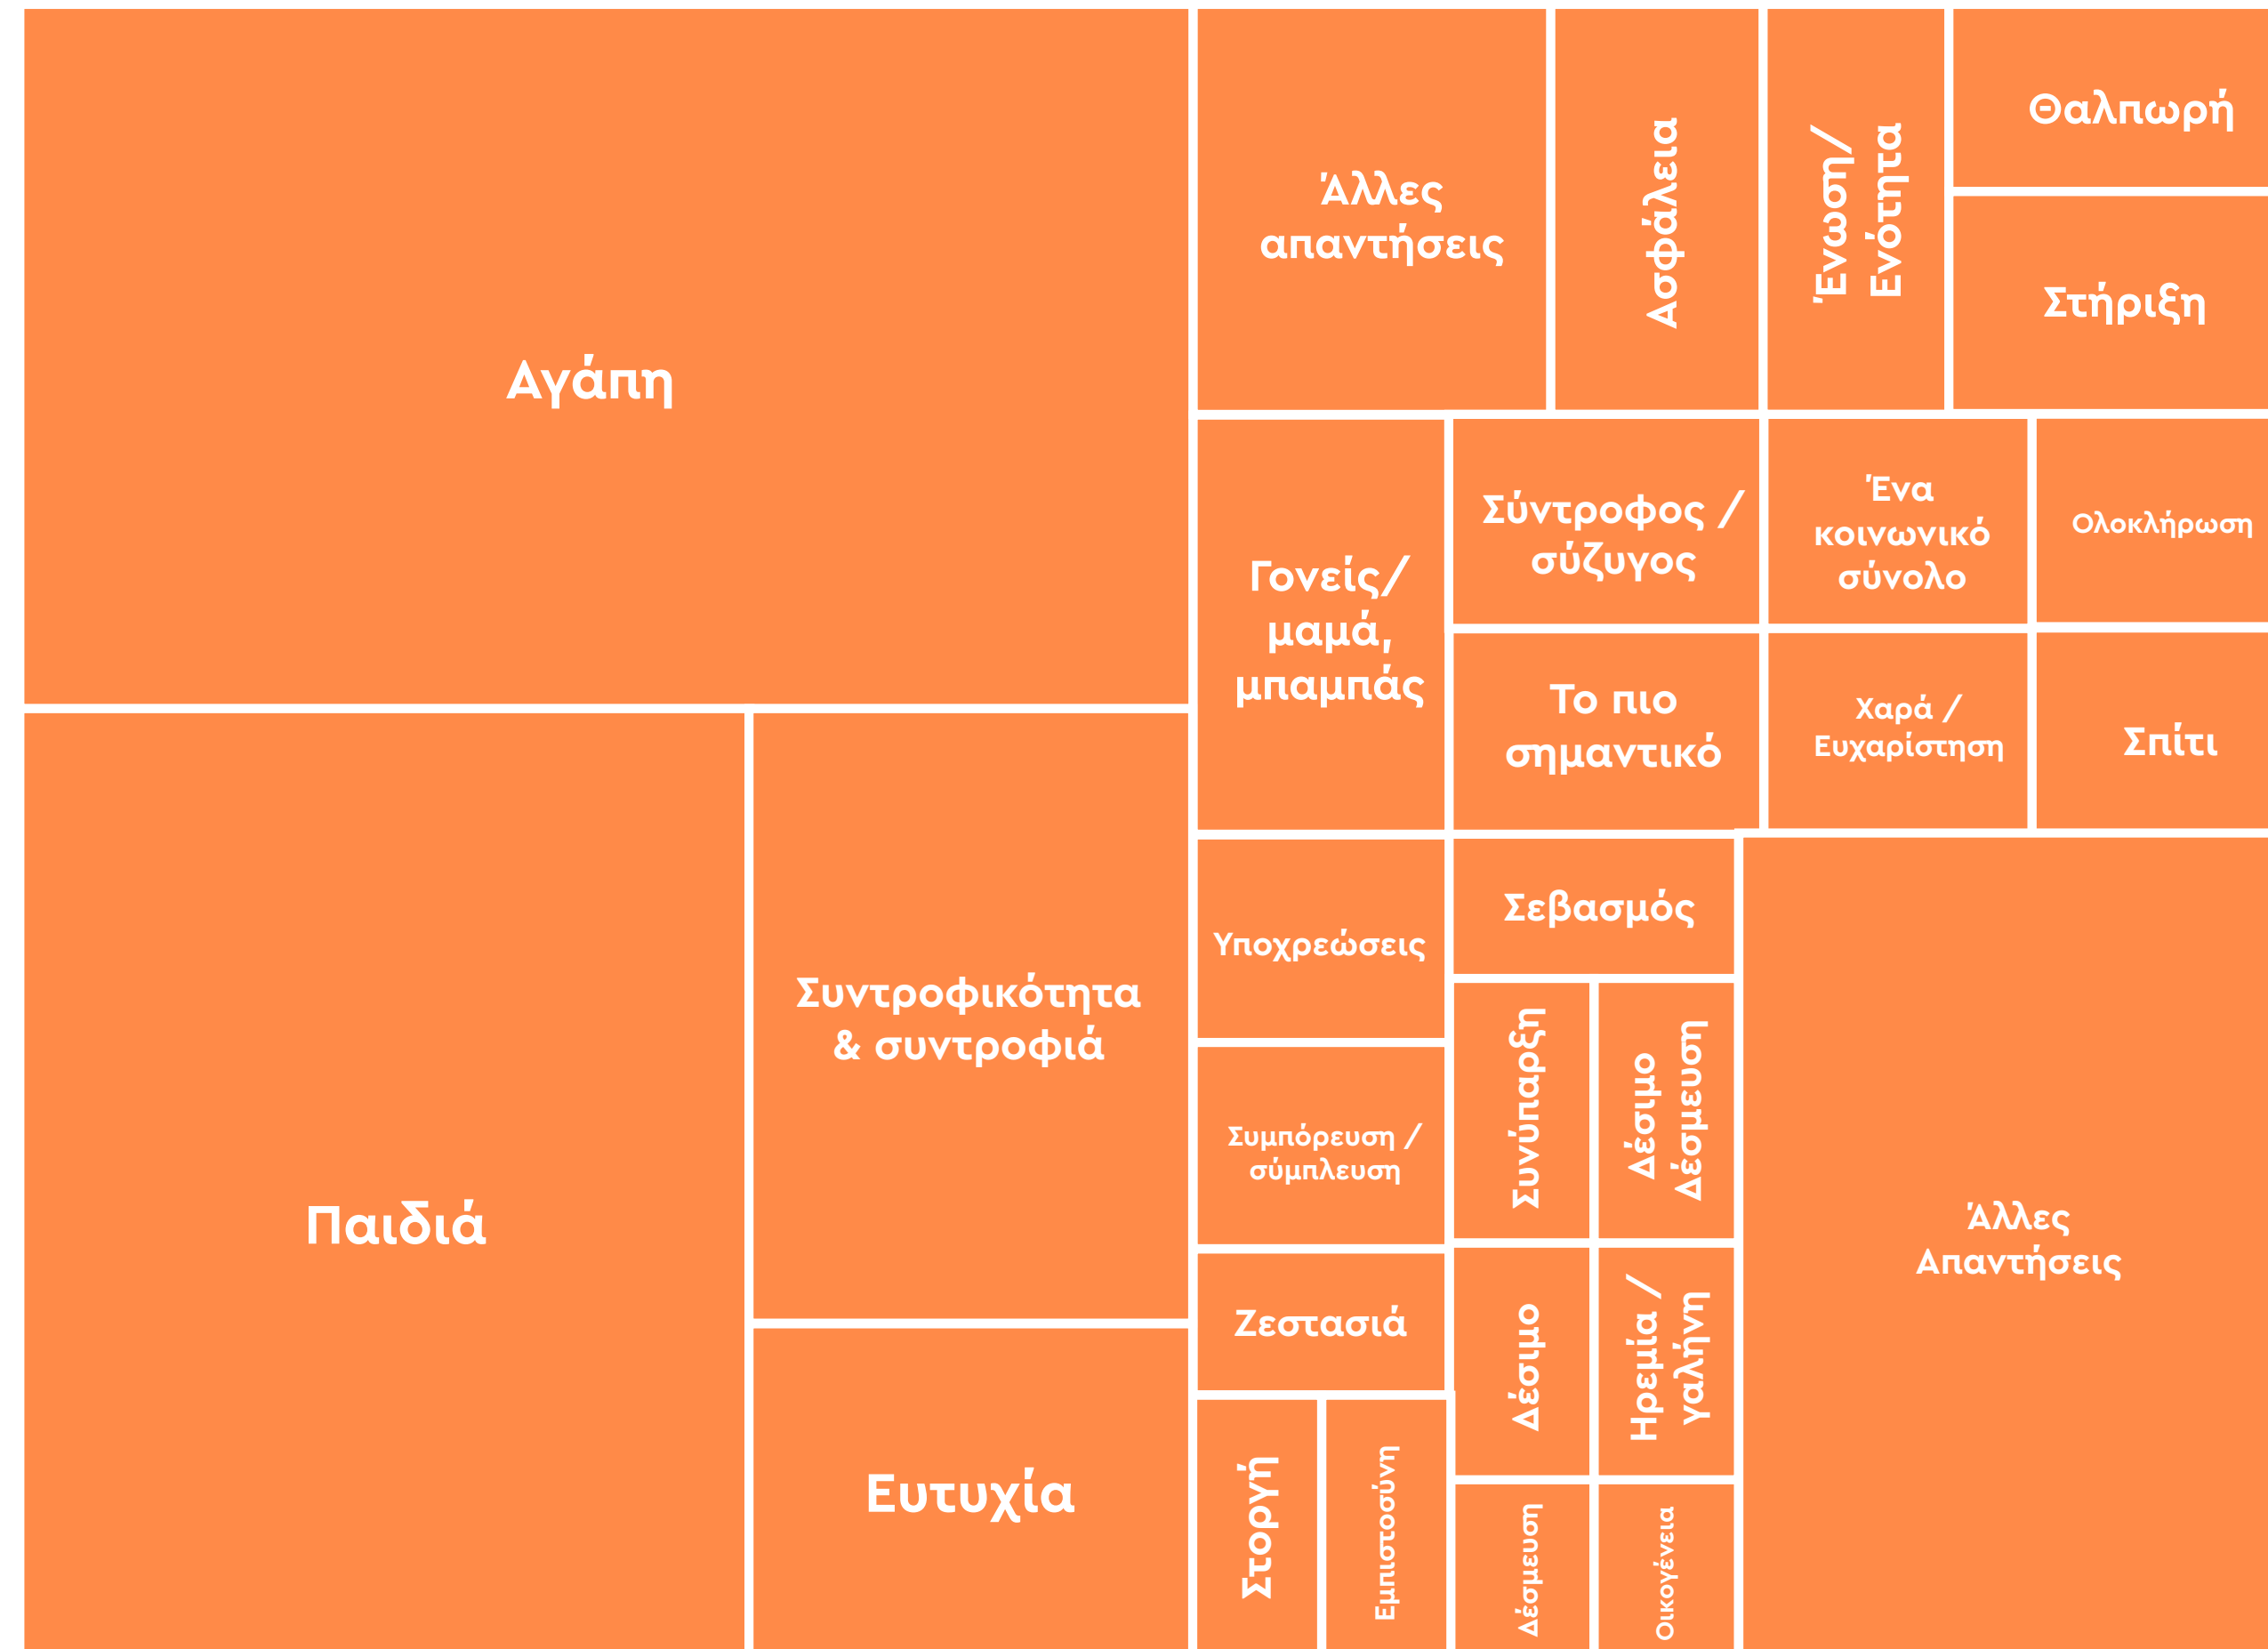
Αγάπη

Άλλες απαντήσεις

Ασφάλεια

Ένωση/ Ενότητα

Θαλπωρή

Στήριξη

Γονείς/ μαμά, μπαμπάς

Σύντροφος / σύζυγος

Ένα κοινωνικό σύνολο

Ολοκλήρωση

Το πιο σημαντικό

Χαρά / Ευχαρίστηση

Σπίτι

Παιδιά

Συντροφικότητα & συντροφιά

Ευτυχία

Υποχρεώσεις

Συμπόρευση / σύμπλευση

Ζεστασιά

Στοργή

Εμπιστοσύνη

Σεβασμός

Συνύπαρξη

Δέσιμο Δέσμευση

Δέσιμο

Ηρεμία / γαλήνη

Δέσμευση

Οικογένεια

Άλλες Απαντήσεις